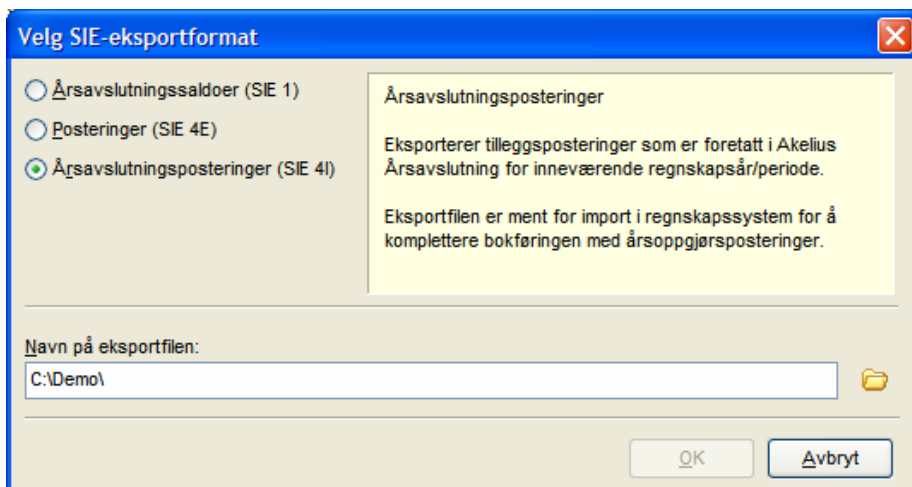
Velg SIE-eksportformat

Årsavslutningssaldoer (SIE 1)

Posteringer (SIE 4E)

Årsavslutningsposteringer (SIE 4I)

Årsavslutningsposteringer

Eksporterer tilleggsposteringer som er foretatt i Akelius Årsavslutning for inneværende regnskapsår/periode.

Eksportfilen er ment for import i regnskapssystem for å komplettere bokføringen med årsoppgjørsposteringer.

Navn på eksportfilen:

C:\Demo\

OK

Avbryt